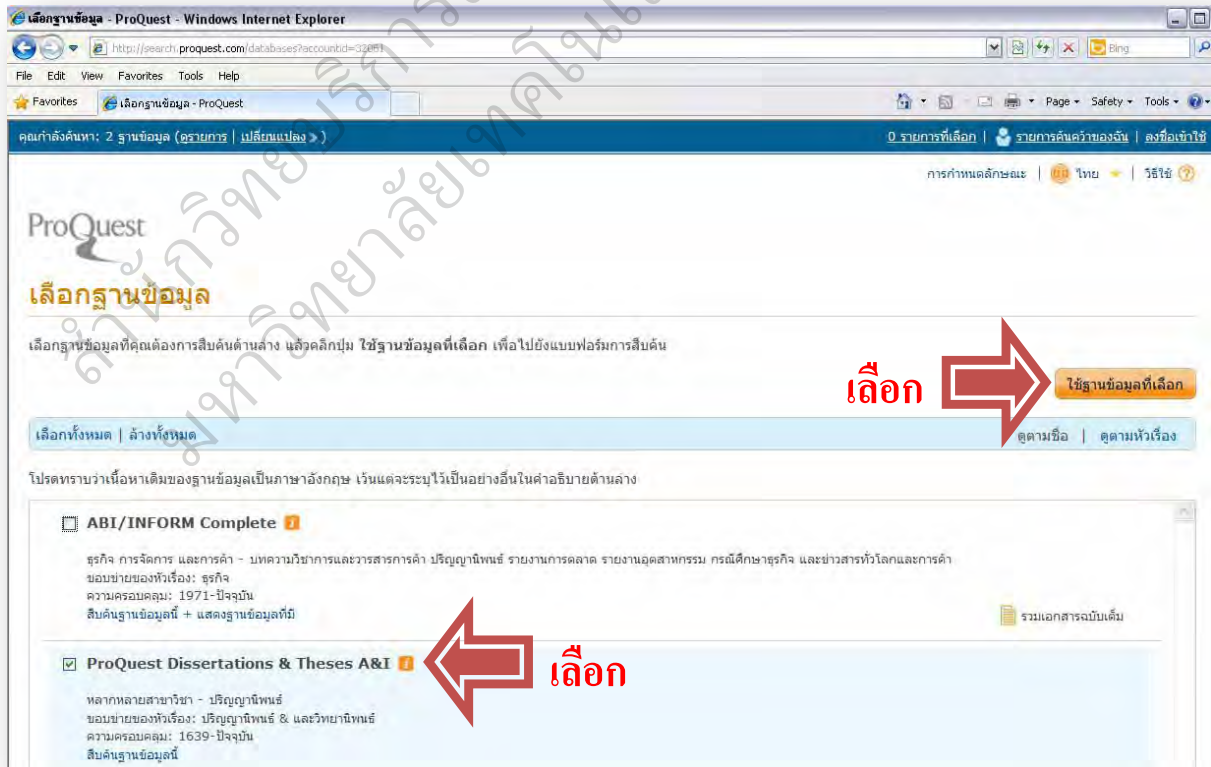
เลือกฐานข้อมูล - ProQuest - Windows Internet Explorer

http://search.proquest.com/databases?accountid=32081

Bing

File Edit View Favorites Tools Help

Favorites | เลือกฐานข้อมูล - ProQuest

Page ▾ Safety ▾ Tools ▾

คุณกำลังค้นหา: 2 ฐานข้อมูล (ดูรายการ | เปลี่ยนแปลง »)

0 รายการที่เลือก | รายการค้นคว้าของฉัน | ลงชื่อเข้าใช้

การกำหนดลักษณะ | ไทย | วิธีใช้

ProQuest

เลือกฐานข้อมูล

เลือกฐานข้อมูลที่คุณต้องการสืบค้นด้านล่าง แล้วคลิกปุ่ม ใช้ฐานข้อมูลที่เลือก เพื่อไปยังแบบฟอร์มการสืบค้น

เลือก

ใช้ฐานข้อมูลที่เลือก

เลือกทั้งหมด | ล้างทั้งหมด

ดูตามชื่อ | ดูตามหัวเรื่อง

โปรดทราบว่าเนื้อหาเดิมของฐานข้อมูลเป็นภาษาอังกฤษ เว้นแต่จะระบุไว้เป็นอย่างอื่นในคำอธิบายด้านล่าง

ABI/INFORM Complete

ธุรกิจ การจัดการ และการค้า - บทความวิชาการและวารสารการค้า ปริญญานิพนธ์ รายงานการตลาด รายงานอุตสาหกรรม กรณีศึกษาธุรกิจ และข่าวสารทั่วโลกและการค้า
ขอบข่ายของหัวเรื่อง: ธุรกิจ
ความครอบคลุม: 1971-ปัจจุบัน
สืบค้นฐานข้อมูลนี้ + แสดงฐานข้อมูลที่มี

รวมเอกสารฉบับเต็ม

ProQuest Dissertations & Theses A&I

เลือก

หลากหลายสาขาวิชา - ปริญญานิพนธ์
ขอบข่ายของหัวเรื่อง: ปริญญานิพนธ์ & และวิทยานิพนธ์
ความครอบคลุม: 1639-ปัจจุบัน
สืบค้นฐานข้อมูลนี้

สำนักวิทยบริการ มหาวิทยาลัยเทคโนโลยี